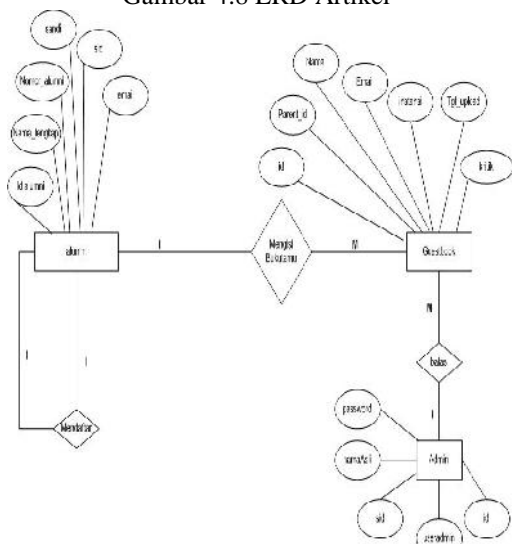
Gambar 4.8 ERD Artikel

sandi
sic
Nomor_alumni
email
Nama_lengkap
Id alumni
alumni
1
Mengisi Bukutamu
M
Nama
Email
Parent_id
Isi(email)
Tgl_upload
id
Judul
Guestbook
M
balas
1
password
namaAdi
Admin
sid
usernadmin
id
1
1
Mendaftar